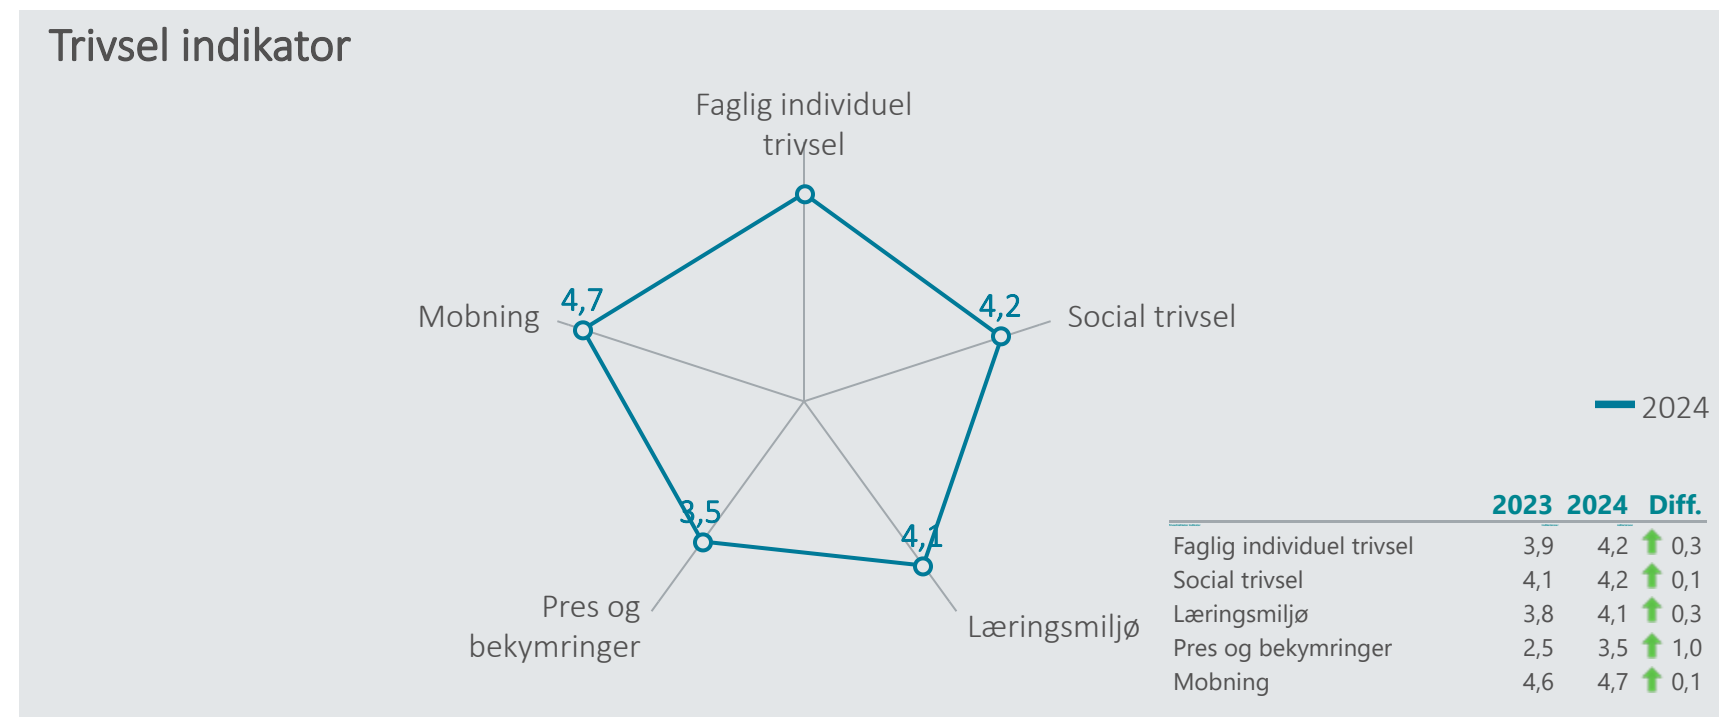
Trivsel indikator

Faglig individuel trivsel

Social trivsel

Læringsmiljø

Pres og bekymringer

Mobning

4,7

4,2

4,1

3,5

2024

| | 2023 | 2024 | Diff. |
|---|---|---|---|
| Faglig individuel trivsel | 3,9 | 4,2 | 0,3 |
| Social trivsel | 4,1 | 4,2 | 0,1 |
| Læringsmiljø | 3,8 | 4,1 | 0,3 |
| Pres og bekymringer | 2,5 | 3,5 | 1,0 |
| Mobning | 4,6 | 4,7 | 0,1 |